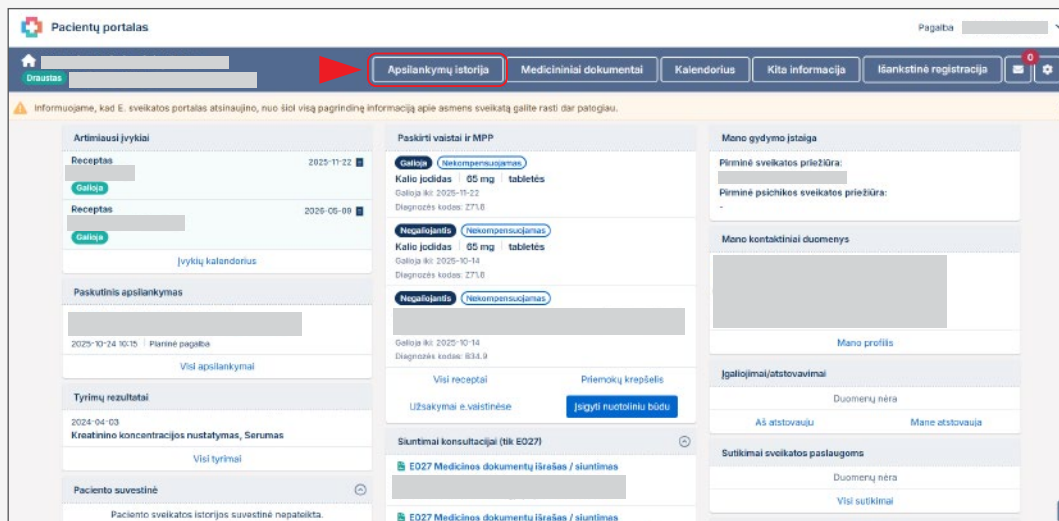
Pacientų portalas

Pagalba

Draustas

Apsilankymų istorija | Medicininiai dokumentai | Kalendorius | Kita informacija | Išankstinė registracija

0

Informuojame, kad E. sveikatos portalas atsinaujino, nuo šiol visą pagrindinę informaciją apie asmens sveikatą galite rasti dar patogiau.

Artimiausi įvykiai

Receptas 2025-11-22
Galioja

Receptas 2026-05-08
Galioja

Įvykių kalendorius

Paskutinis apsilankymas

2025-10-24 16:15 | Planinė pagalba

Visi apsilankymai

Tyrimų rezultatai

2024-04-03
Kreatinino koncentracijos nustatymas, Serumas

Visi tyrimai

Paciento suvestinė

Paciento sveikatos istorijos suvestinė nepateikta.

Paskirti vaistai ir MPP

Galioja | Nekompensuojamas
Kalio jodidas | 65 mg | tabletės
Galioja iki: 2025-11-22
Diagnozės kodas: Z71.8

Negaliojantis | Nekompensuojamas
Kalio jodidas | 65 mg | tabletės
Galioja iki: 2025-10-14
Diagnozės kodas: Z71.8

Negaliojantis | Nekompensuojamas
Galioja iki: 2025-10-14
Diagnozės kodas: B34.9

Visi receptai | Priemokų krepšelis

Užsakymai e.vaistinėse | Įsigyti nuotoliniu būdu

Siuntimai konsultacijai (tik E027)

E027 Medicinos dokumentų išrašas / siuntimas

E027 Medicinos dokumentų išrašas / siuntimas

Mano gydymo įstaiga

Pirminė sveikatos priežiūra:

Pirminė psichikos sveikatos priežiūra:
-

Mano kontaktiniai duomenys

Mano profilis

Įgaliojimai/atstovavimai

Duomenų nėra

Aš atstovauju | Mane atstovauja

Sutikimai sveikatos paslaugoms

Duomenų nėra

Visi sutikimai